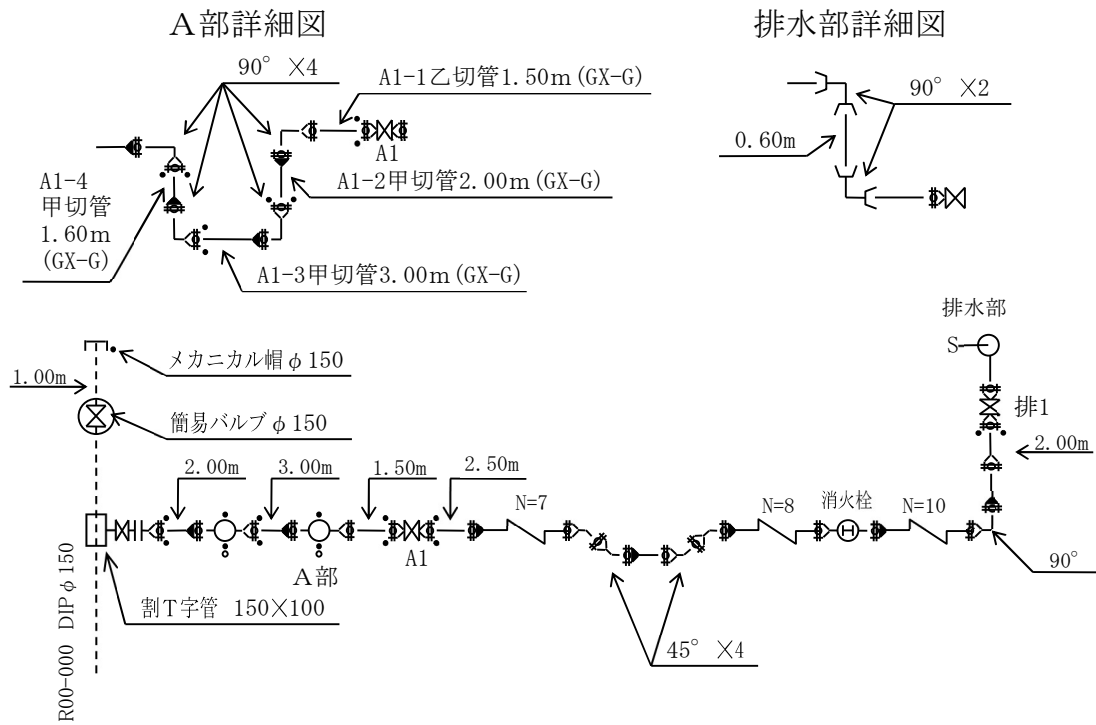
A部詳細図

90° ×4

A1-1乙切管1.50m(GX-G)

A1

A1-4 甲切管 1.60m (GX-G)

A1-2甲切管2.00m(GX-G)

A1-3甲切管3.00m(GX-G)

排水部詳細図

90° ×2

0.60m

排水部

S

排1

2.00m

メカニカル帽$\phi$150

1.00m

簡易バルブ$\phi$150

2.00m

3.00m

1.50m

2.50m

N=7

N=8

消火栓

N=10

A部

A1

90°

割T字管 150×100

R00-000 DIP$\phi$150

45° ×4